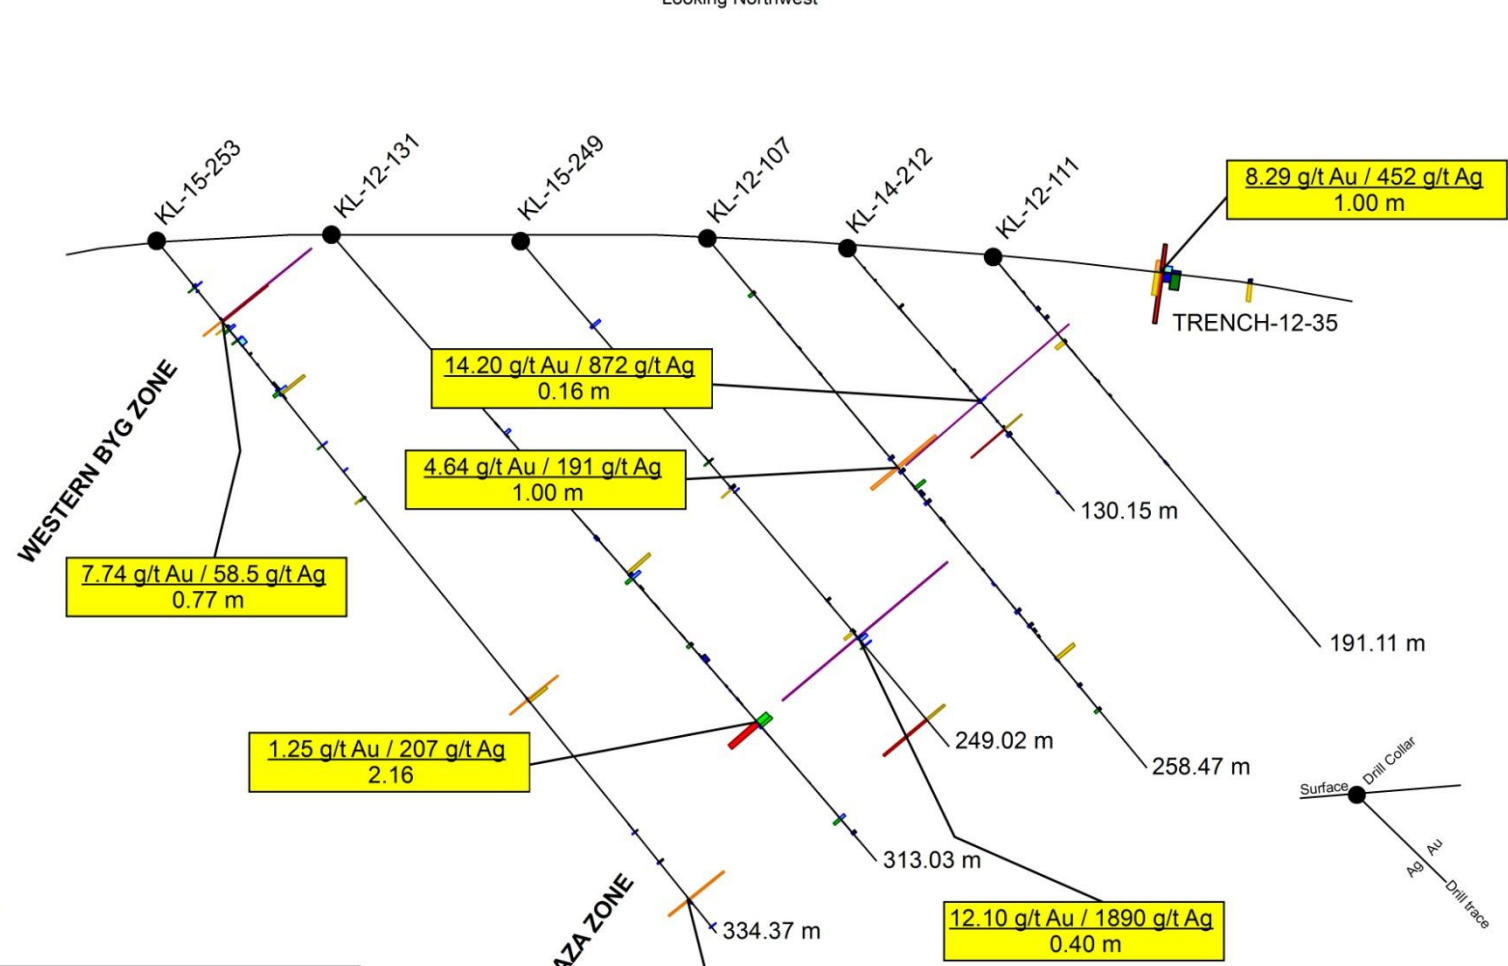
Looking Northwest

KL-15-253
KL-12-131
KL-15-249
KL-12-107
KL-14-212
KL-12-111

8.29 g/t Au / 452 g/t Ag
1.00 m

TRENCH-12-35

14.20 g/t Au / 872 g/t Ag
0.16 m

WESTERN BYG ZONE

4.64 g/t Au / 191 g/t Ag
1.00 m

130.15 m

7.74 g/t Au / 58.5 g/t Ag
0.77 m

191.11 m

1.25 g/t Au / 207 g/t Ag
2.16

249.02 m

258.47 m

Surface
Drill Collar
Au
Ag
Drill trace

313.03 m

ZA ZONE

334.37 m

12.10 g/t Au / 1890 g/t Ag
0.40 m